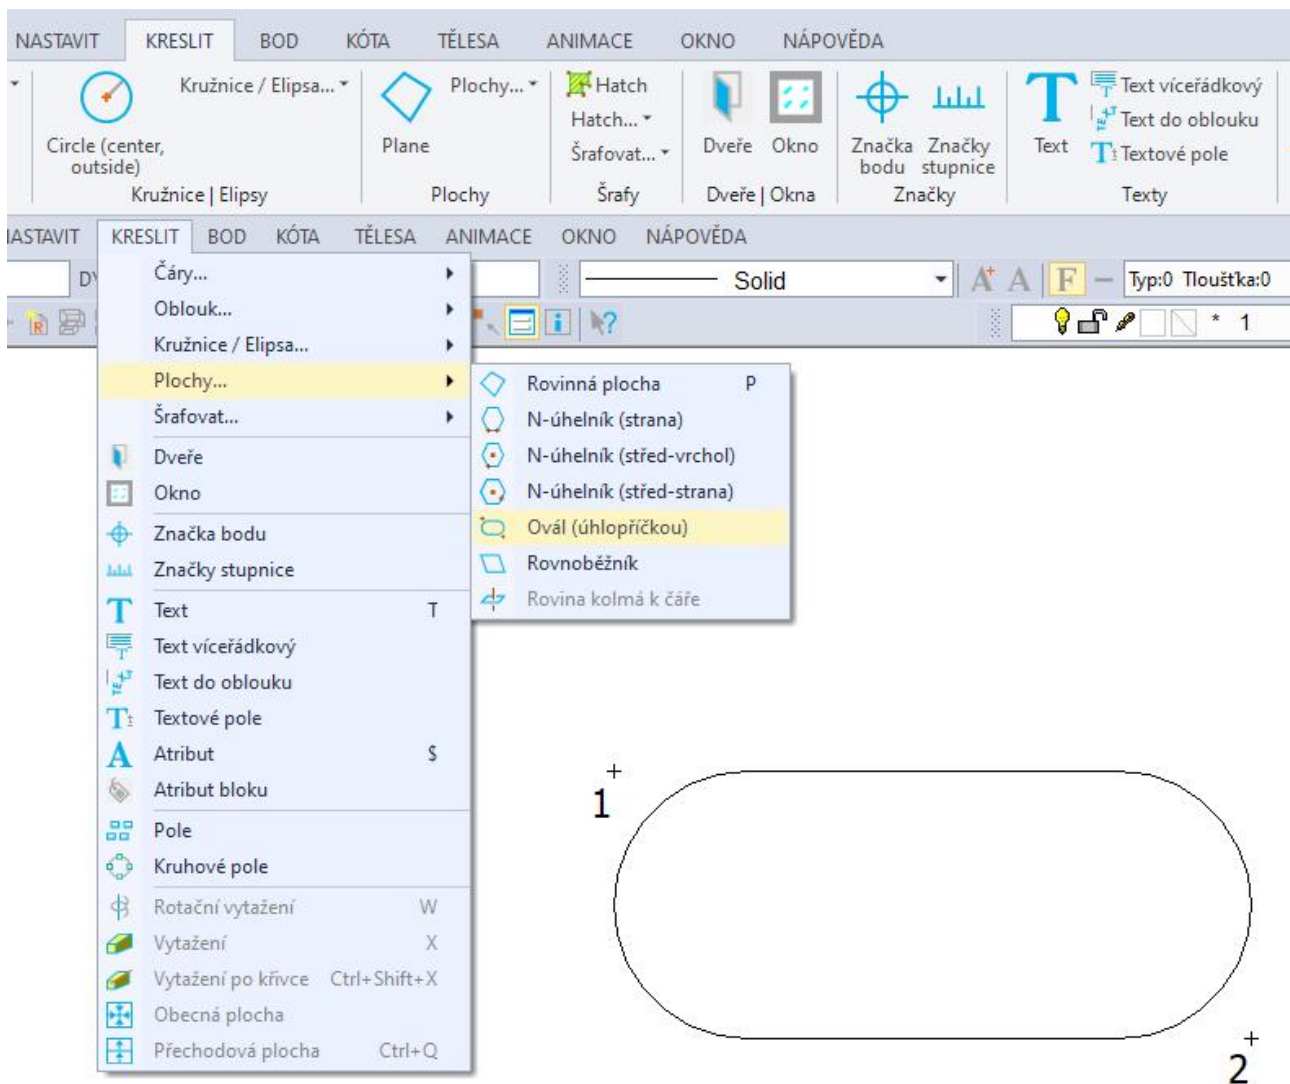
NASTAVIT KRESLIT BOD KÓTA TĚLESA ANIMACE OKNO NÁPOVĚDA

Circle (center, outside)
Kružnice / Elipsa...
Kružnice | Elipsy
Plane
Plochy...
Plochy
Hatch
Hatch...
Šrafovat...
Šrafy
Dveře
Okno
Dveře | Okna
Značka bodu
Značky stupnice
Značky
Text
Text víceřádkový
Text do oblouku
Textové pole
Texty

IASTAVIT KRESLIT BOD KÓTA TĚLESA ANIMACE OKNO NÁPOVĚDA

DY
Solid
Typ:0 Tloušťka:0
* 1

Čáry...
Oblouk...
Kružnice / Elipsa...
Plochy...
Šrafovat...
Dveře
Okno
Značka bodu
Značky stupnice
Text T
Text víceřádkový
Text do oblouku
Textové pole
Atribut $
Atribut bloku
Pole
Kruhové pole
Rotační vytažení W
Vytažení X
Vytažení po křivce Ctrl+Shift+X
Obecná plocha
Přechodová plocha Ctrl+Q

Rovinná plocha P
N-úhelník (strana)
N-úhelník (střed-vrchol)
N-úhelník (střed-strana)
Ovál (úhlopříčkou)
Rovnoběžník
Rovina kolmá k čáře

1
2